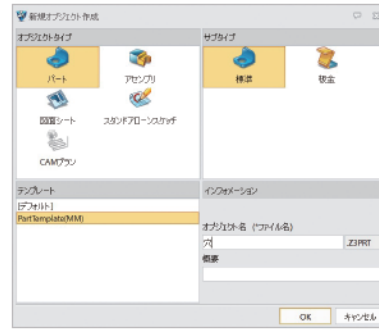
新規オブジェクト作成

オブジェクトタイプ

パート

アセンブリ

図面シート

スタンドアローンスケッチ

CAMプラン

サブタイプ

標準

板金

テンプレート

[デフォルト]

PartTemplate(MM)

インフォメーション

オブジェクト名 (*ファイル名)

ソケ

.Z3PRT

概要

OK

キャンセル